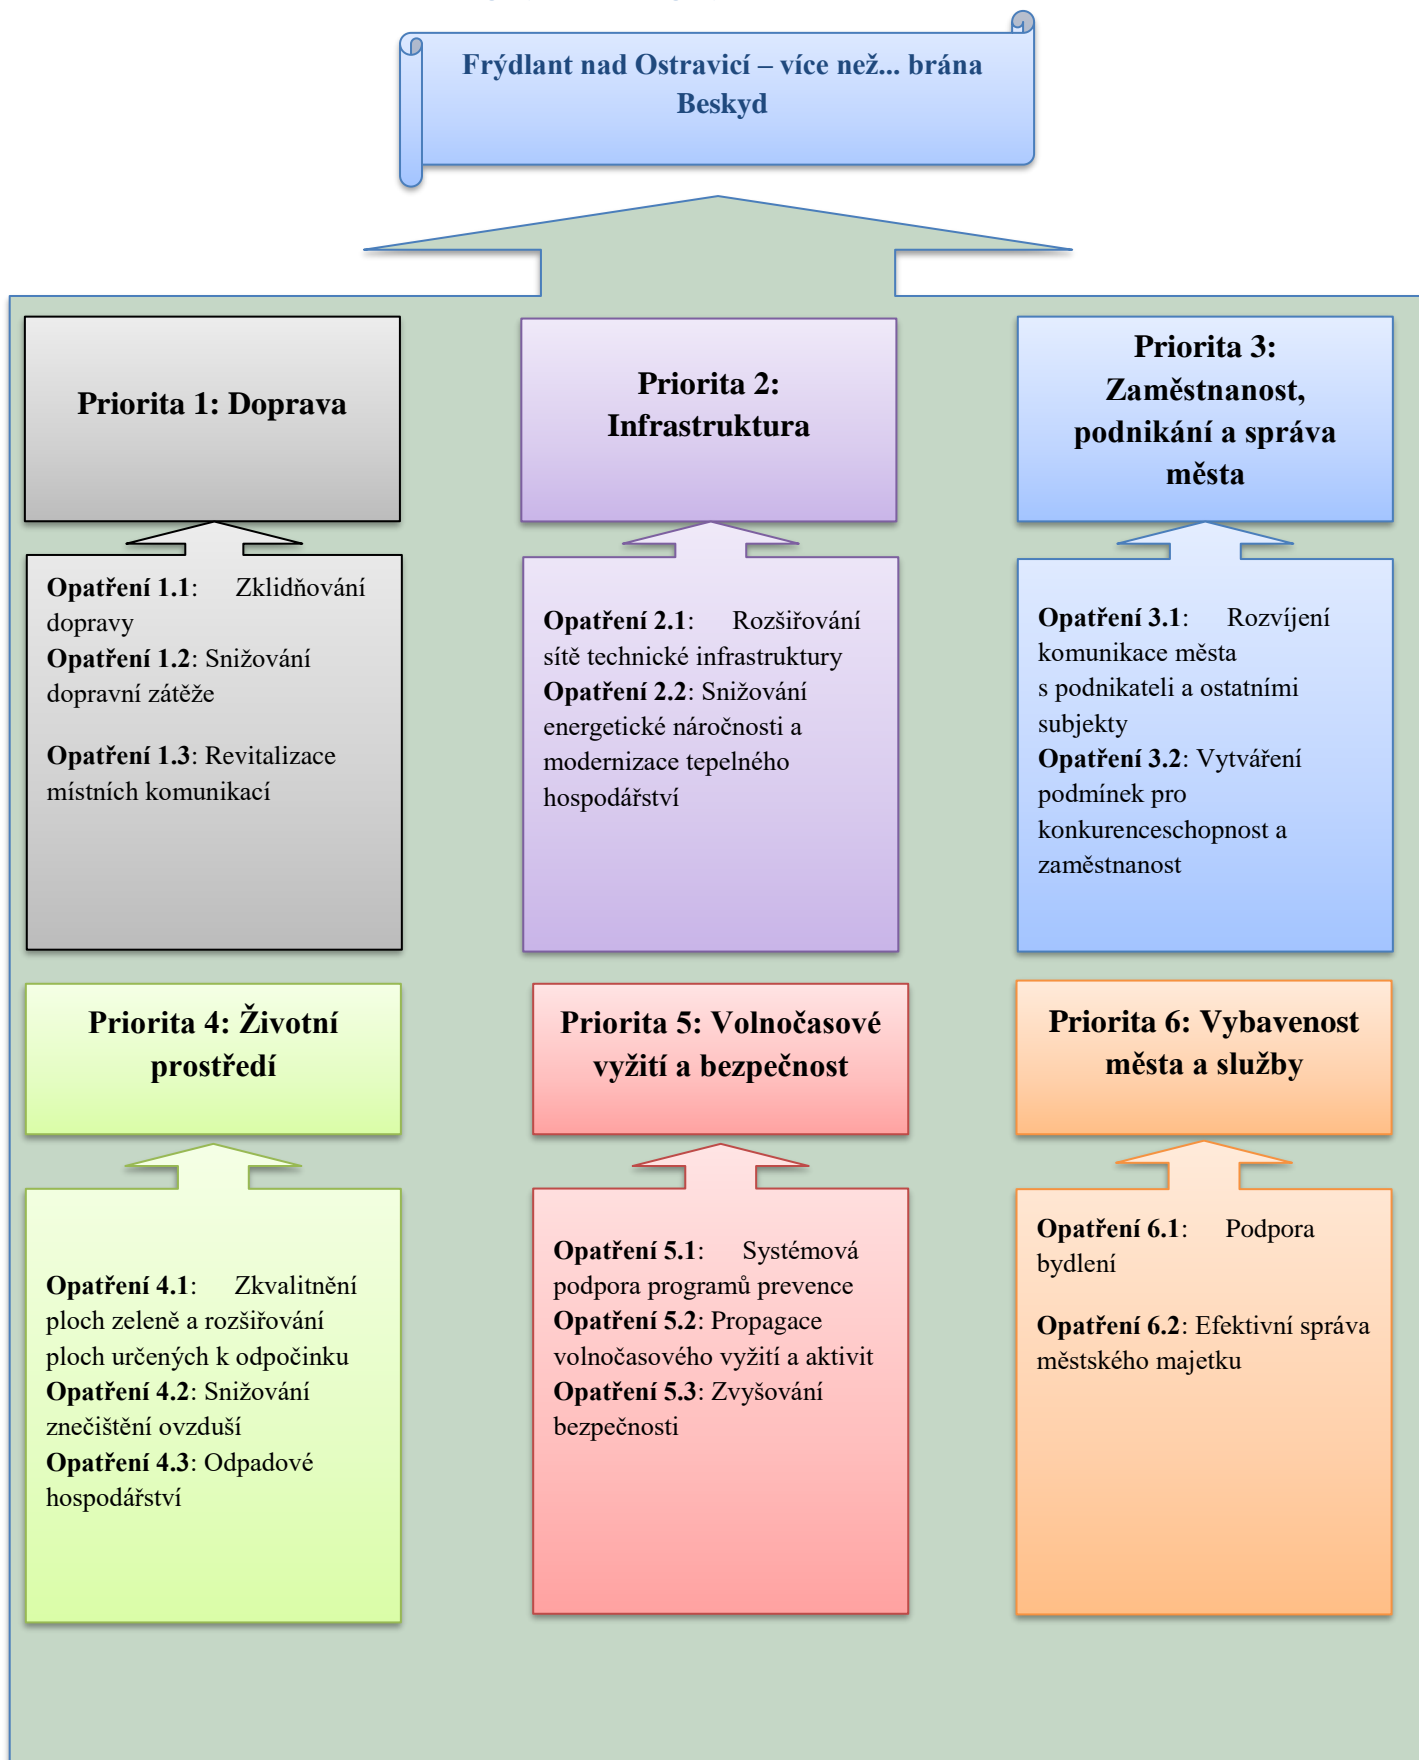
Frýdlant nad Ostravicí – více než... brána Beskyd

Priorita 1: Doprava

Opatření 1.1: Zklidňování dopravy
Opatření 1.2: Snižování dopravní zátěže

Opatření 1.3: Revitalizace místních komunikací

Priorita 2: Infrastruktura

Opatření 2.1: Rozšiřování sítě technické infrastruktury
Opatření 2.2: Snižování energetické náročnosti a modernizace tepelného hospodářství

Priorita 3: Zaměstnanost, podnikání a správa města

Opatření 3.1: Rozvíjení komunikace města s podnikateli a ostatními subjekty
Opatření 3.2: Vytváření podmínek pro konkurenceschopnost a zaměstnanost

Priorita 4: Životní prostředí

Opatření 4.1: Zkvalitnění ploch zeleně a rozšiřování ploch určených k odpočinku
Opatření 4.2: Snižování znečištění ovzduší
Opatření 4.3: Odpadové hospodářství

Priorita 5: Volnočasové vyžití a bezpečnost

Opatření 5.1: Systémová podpora programů prevence
Opatření 5.2: Propagace volnočasového vyžití a aktivit
Opatření 5.3: Zvyšování bezpečnosti

Priorita 6: Vybavenost města a služby

Opatření 6.1: Podpora bydlení

Opatření 6.2: Efektivní správa městského majetku